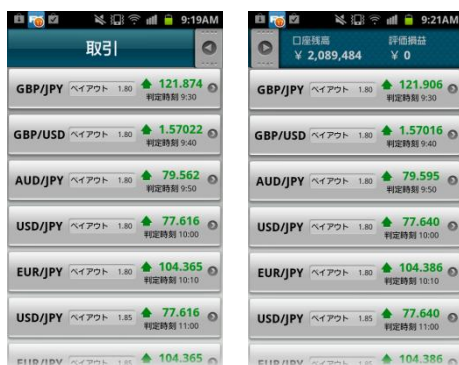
9:19AM

取引

GBP/JPY ペイアウト 1.80 121.874 判定時刻 9:30

GBP/USD ペイアウト 1.80 1.57022 判定時刻 9:40

AUD/JPY ペイアウト 1.80 79.562 判定時刻 9:50

USD/JPY ペイアウト 1.80 77.616 判定時刻 10:00

EUR/JPY ペイアウト 1.80 104.365 判定時刻 10:10

USD/JPY ペイアウト 1.85 77.616 判定時刻 11:00

EUR/JPY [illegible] 104.365

9:21AM

口座残高 ¥ 2,089,484 評価損益 ¥ 0

GBP/JPY ペイアウト 1.80 121.906 判定時刻 9:30

GBP/USD ペイアウト 1.80 1.57016 判定時刻 9:40

AUD/JPY ペイアウト 1.80 79.595 判定時刻 9:50

USD/JPY ペイアウト 1.80 77.640 判定時刻 10:00

EUR/JPY ペイアウト 1.80 104.386 判定時刻 10:10

USD/JPY ペイアウト 1.85 77.640 判定時刻 11:00

EUR/JPY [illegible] 104.386